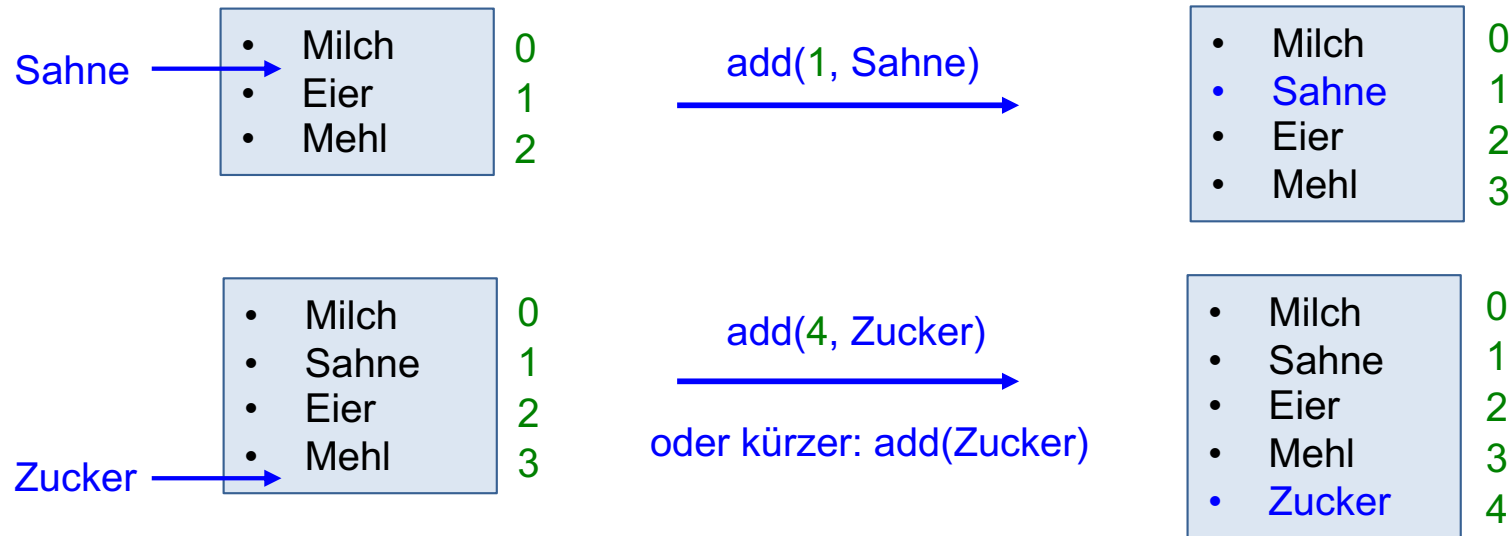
Sahne

- Milch 0
- Eier 1
- Mehl 2

add(1, Sahne)

- Milch 0
- Sahne 1
- Eier 2
- Mehl 3

- Milch 0
- Sahne 1
- Eier 2
- Mehl 3

Zucker

add(4, Zucker)

oder kürzer: add(Zucker)

- Milch 0
- Sahne 1
- Eier 2
- Mehl 3
- Zucker 4